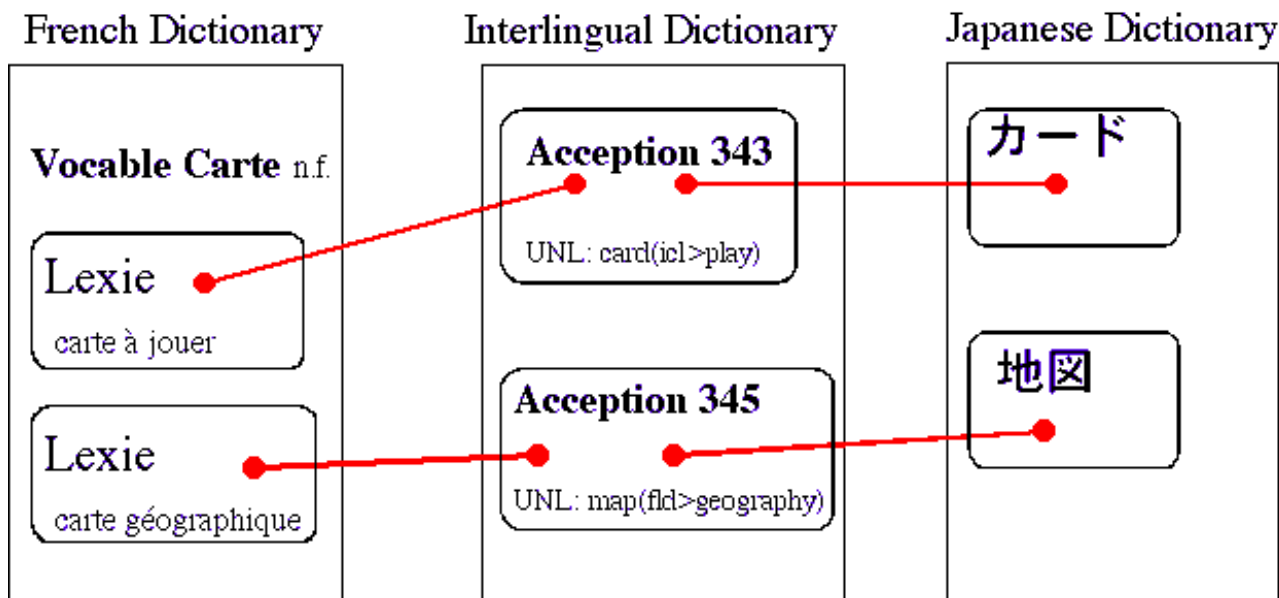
French Dictionary

Vocable Carte n.f.

Lexie
carte à jouer

Lexie
carte géographique

Interlingual Dictionary

Acception 343
UNL: card(icl>play)

Acception 345
UNL: map(fld>geography)

Japanese Dictionary

カード

地図